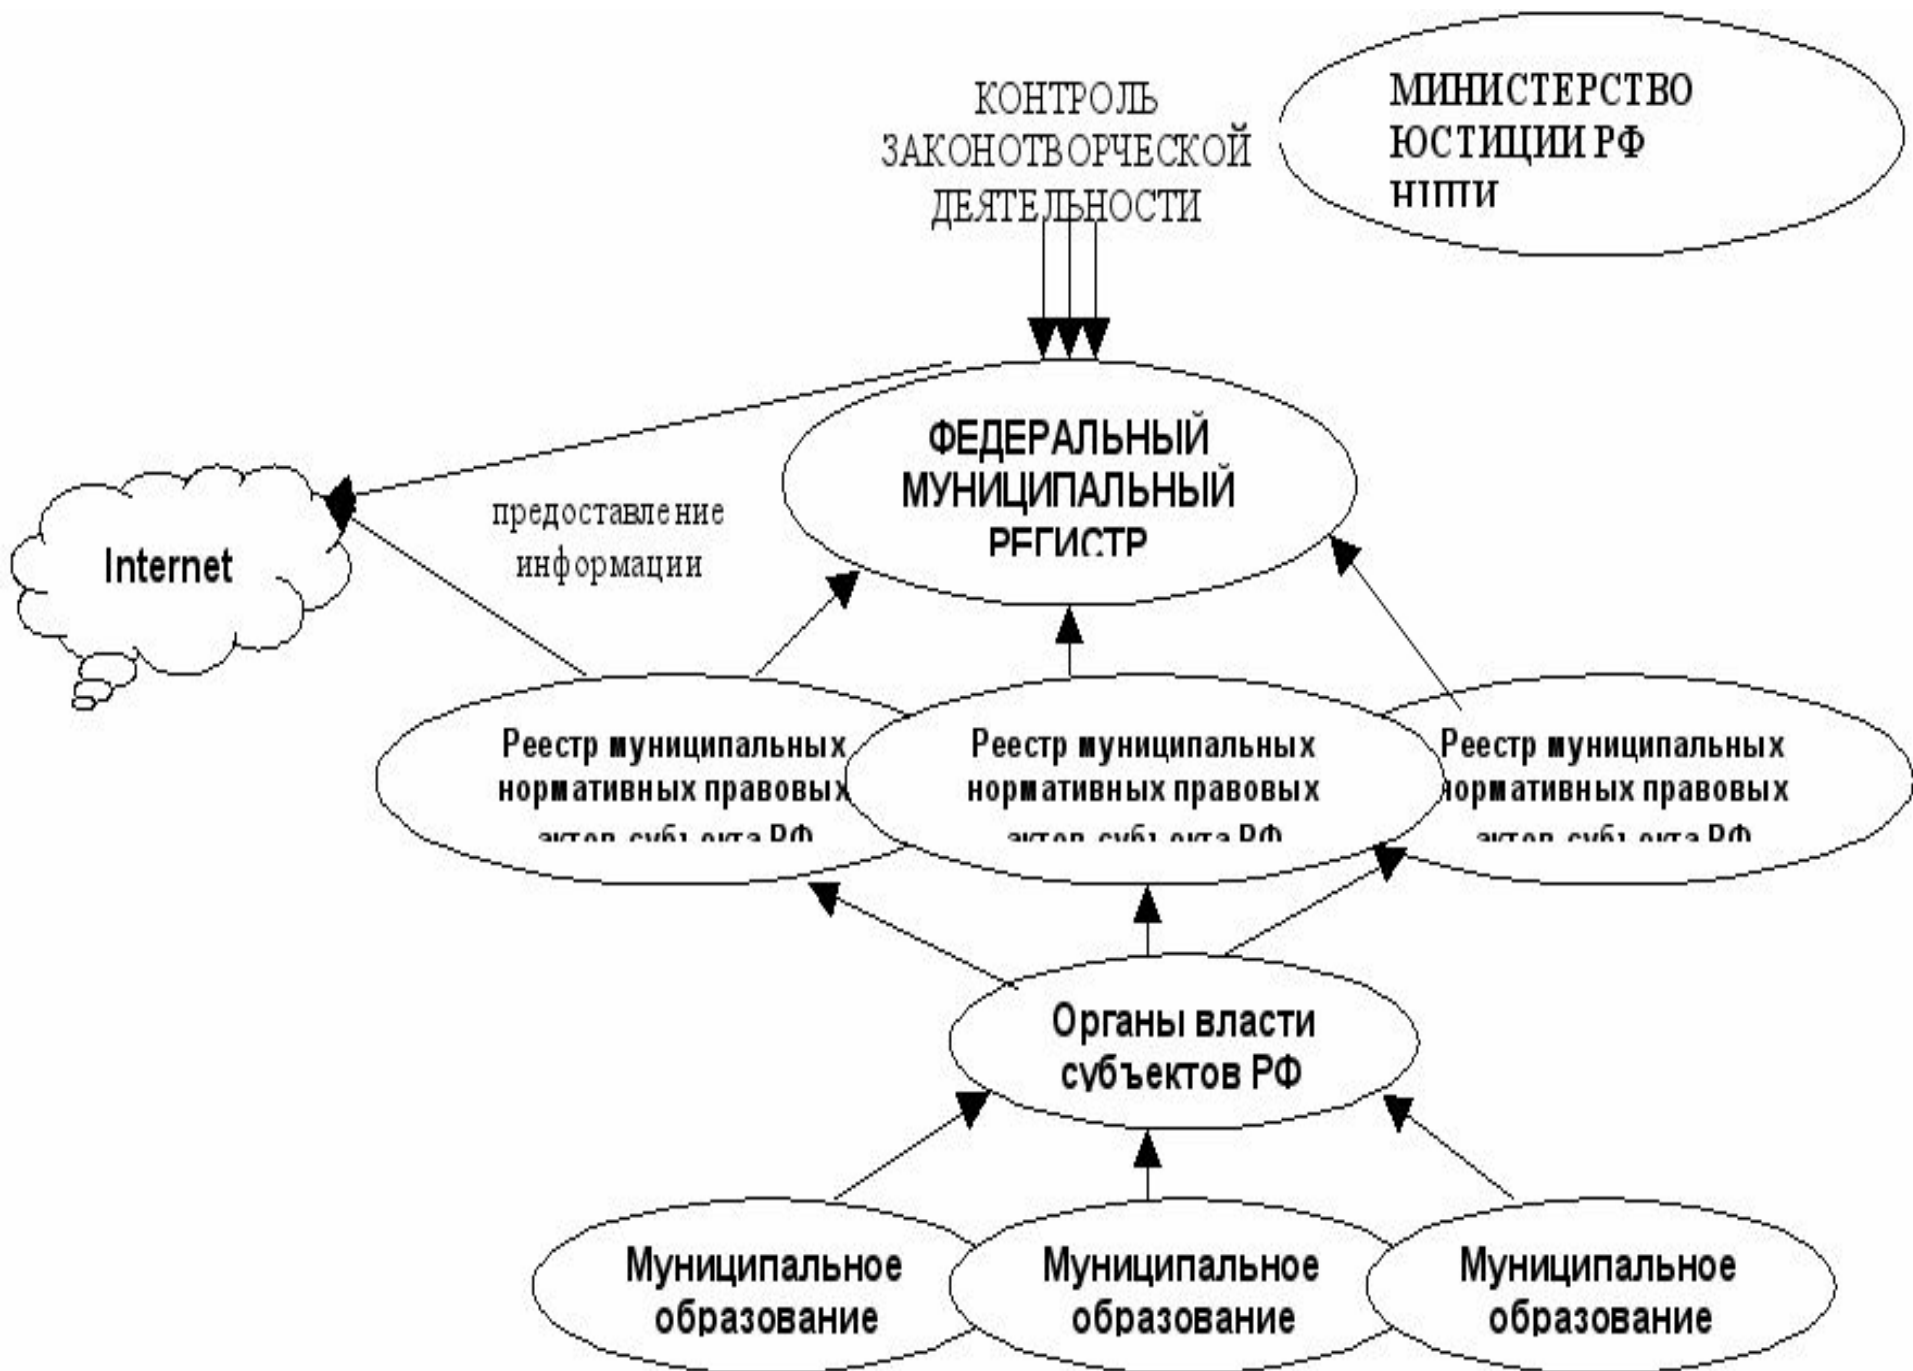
КОНТРОЛЬ ЗАКОНОТВОРЧЕСКОЙ ДЕЯТЕЛЬНОСТИ

МИНИСТЕРСТВО ЮСТИЦИИ РФ НЦПИ

ФЕДЕРАЛЬНЫЙ МУНИЦИПАЛЬНЫЙ РЕГИСТР

Internet

предоставление информации

Реестр муниципальных нормативных правовых актов субъекта РФ

Реестр муниципальных нормативных правовых актов субъекта РФ

Реестр муниципальных нормативных правовых актов субъекта РФ

Органы власти субъектов РФ

Муниципальное образование

Муниципальное образование

Муниципальное образование